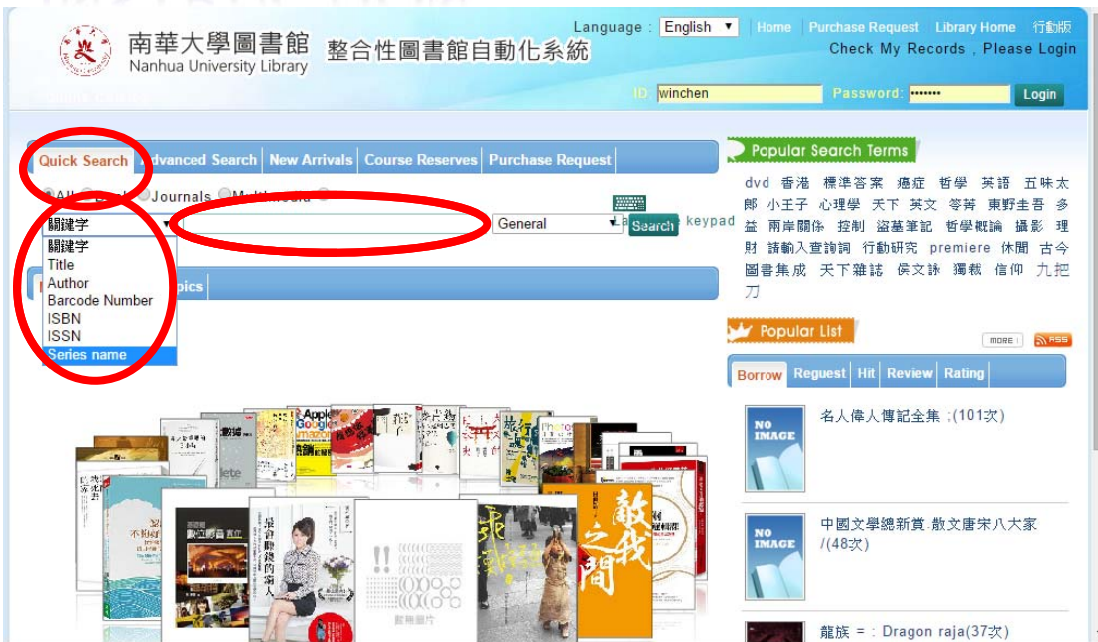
南華大學圖書館
Nanhua University Library
整合性圖書館自動化系統

Language : English
Home Purchase Request Library Home 行動版
Check My Records , Please Login

ID winchen Password: ••••••• Login

Quick Search Advanced Search New Arrivals Course Reserves Purchase Request

All Books Journals Multimedia

關鍵字
關鍵字
Title
Author
Barcode Number
ISBN
ISSN
Series name

General Search keypad

Topics

Popular Search Terms

dvd 香港 標準答案 癌症 哲學 英語 五味太郎 小王子 心理學 天下 英文 等等 東野圭吾 多益 兩岸關係 控制 盜墓筆記 哲學概論 攝影 理財 請輸入查詢詞 行動研究 premiere 休閒 古今圖書集成 天下雜誌 侯文詠 獨裁 信仰 九把刀

Popular List
MORE RSS

Borrow Request Hit Review Rating

NO IMAGE
名人偉人傳記全集 ;(101次)

NO IMAGE
中國文學總新賞.散文唐宋八大家 /(48次)

龍族 = : Dragon raja(37次)

敵我之間